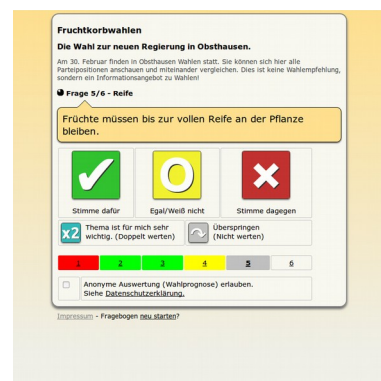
Fruchtkorbwahlen

Die Wahl zur neuen Regierung in Obsthausen.

Am 30. Februar finden in Obsthausen Wahlen statt. Sie können sich hier alle Parteipositionen anschauen und miteinander vergleichen. Dies ist keine Wahlempfehlung, sondern ein Informationsangebot zu Wahlen!

Frage 5/6 - Reife

Früchte müssen bis zur vollen Reife an der Pflanze bleiben.

Stimme dafür

Egal/Weiß nicht

Stimme dagegen

x2 Thema ist für mich sehr wichtig. (Doppelt werten)

Überspringen (Nicht werten)

| 1 | 2 | 3 | 4 | 5 | 6 |
|---|---|---|---|---|---|

Anonyme Auswertung (Wahlprognose) erlauben. Siehe Datenschutzerklärung.

Impressum - Fragebogen neu starten?